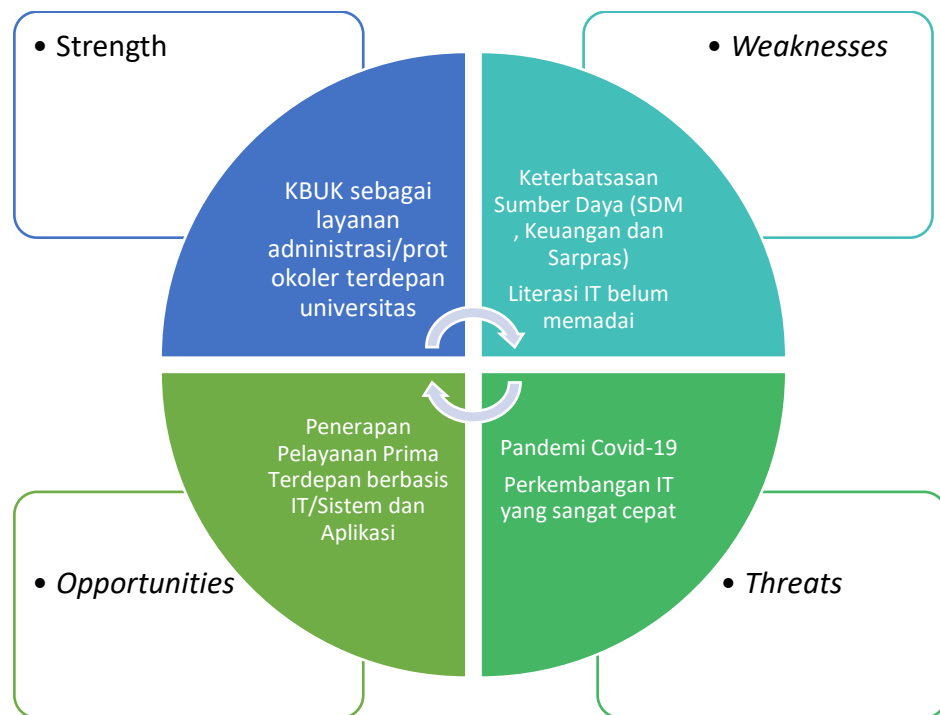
• Strength

• *Weaknesses*

KBUK sebagai layanan adninistrasi/protokoler terdepan universitas

Keterbatsasan Sumber Daya (SDM , Keuangan dan Sarpras)

Literasi IT belum memadai

Penerapan Pelayanan Prima Terdepan berbasis IT/Sistem dan Aplikasi

Pandemi Covid-19

Perkembangan IT yang sangat cepat

• *Opportunities*

• *Threats*